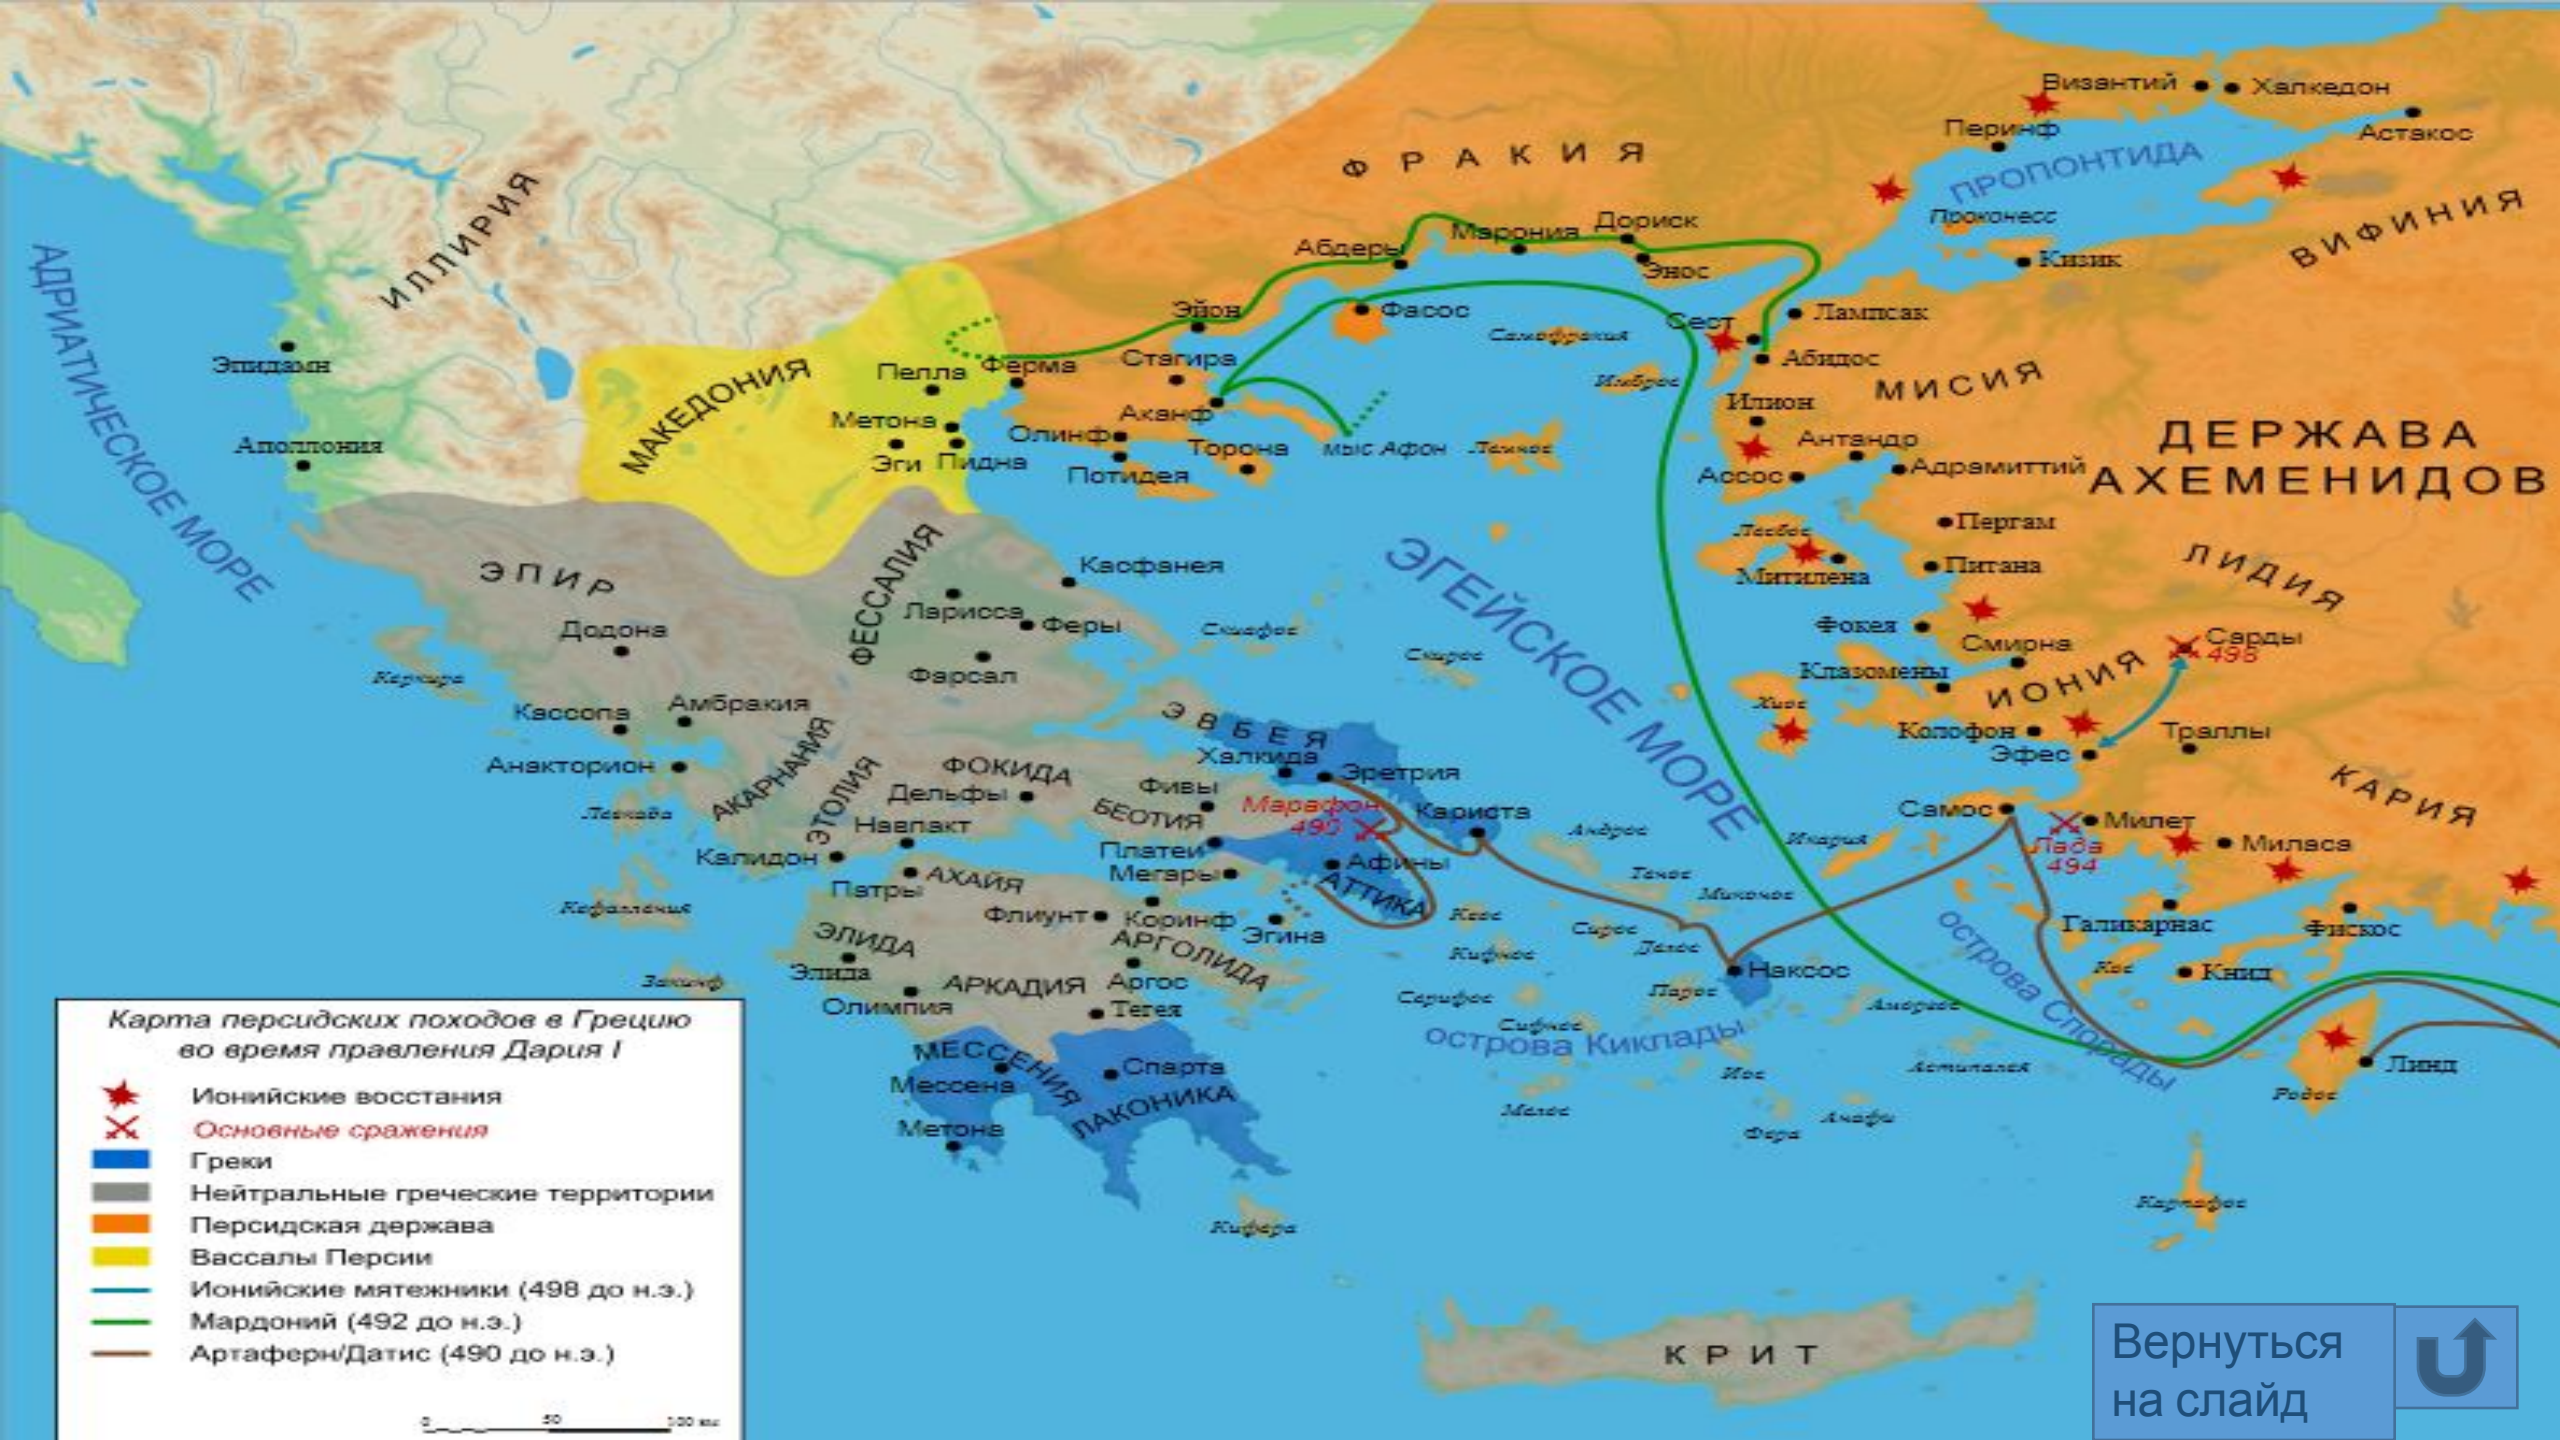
ИЛЛИРИЯ
АДРИАТИЧЕСКОЕ МОРЕ
Эпидамн
Аполлония
МАКЕДОНИЯ
Пелла
Ферма
Метона
Эги
Пидна
ФРАКИЯ
Абдеры
Маронея
Дориск
Энос
Эйон
Фасос
Стагира
Аканф
Олинф
Потидея
Торона
мыс Афон
Самофракия
Имброс
Лемнос
Сест
Абидос
Лампсак
Византий
Халкедон
Перинф
Астакос
ПРОПОНТИДА
Проконесс
Кизик
ВИФИНИЯ
МИСИЯ
Илион
Антандр
Ассос
Адрамиттий
ДЕРЖАВА АХЕМЕНИДОВ
Пергам
Лесбос
Митилена
Питана
ЛИДИЯ
Фокея
Смирна
Сарды
498
Клазомены
ИОНИЯ
Хиос
Колофон
Эфес
Траллы
КАРИЯ
Самос
Милет
Лада
494
Миласа
Галикарнас
Фискос
Кос
Книд
Родос
Линд
ЭПИР
Додона
ФЕССАЛИЯ
Лариса
Феры
Фарсал
Касфанея
Скиафос
Скирос
ЭГЕЙСКОЕ МОРЕ
Керкира
Кассопа
Амбракия
Анакторион
АКАРНАНИЯ
ЭТОЛИЯ
ФОКИДА
Дельфы
Левкада
Навпакт
Калидон
ЭВБЕЯ
Халкида
Эретрия
Фивы
БЕОТИЯ
Марафон
490
Каристо
Платеи
Мегары
Афины
АТТИКА
Андрос
Икария
Тенос
Миконос
Кефалления
Патры
АХАЙЯ
Флиунт
Коринф
Эгина
Кеос
Кифнос
Сирос
Делос
Наксос
ЭЛИДА
Элида
АРГОЛИДА
Закинф
Аргос
АРКАДИЯ
Олимпия
Тегея
Серифос
Парос
Аморгос
Сифнос
острова Киклады
острова Спорады
Астипалея
МЕССЕНИЯ
Мессена
Спарта
ЛАКОНИКА
Метона
Иос
Милос
Анафи
Фера
Карпафос
Кифера
КРИТ

Карта персидских походов в Грецию во время правления Дария I
Ионийские восстания
Основные сражения
Греки
Нейтральные греческие территории
Персидская держава
Вассалы Персии
Ионийские мятежники (498 до н.э.)
Мардоний (492 до н.э.)
Артаферн/Датис (490 до н.э.)
0 50 100 км

Вернуться на слайд